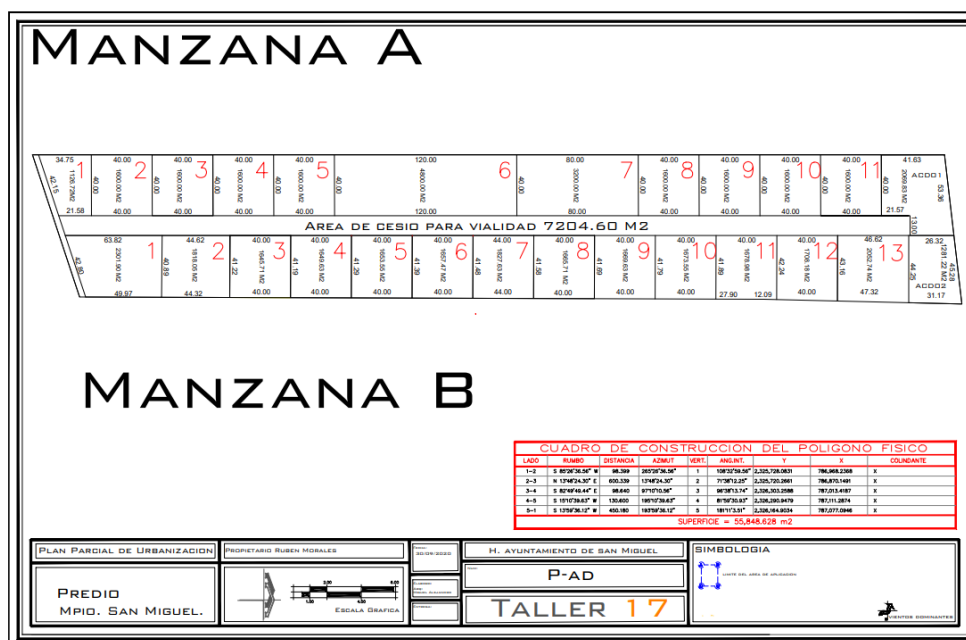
MANZANA A

34.75 1 42.15 1126.72M2 21.58
40.00 2 40.00 1600.00 M2 40.00
40.00 3 40.00 1600.00 M2 40.00
40.00 4 40.00 1600.00 M2 40.00
40.00 5 40.00 1600.00 M2 40.00
120.00 6 40.00 4800.00 M2 120.00
80.00 7 40.00 3200.00 M2 80.00
40.00 8 40.00 1600.00 M2 40.00
40.00 9 40.00 1600.00 M2 40.00
40.00 10 40.00 1600.00 M2 40.00
40.00 11 40.00 1600.00 M2 40.00
41.63 ACDO1 40.00 2069.83 M2 53.36 21.57

AREA DE CESIO PARA VIALIDAD 7204.60 M2

13.00

63.82 1 42.90 2301.90 M2 49.97
44.62 2 40.89 1818.05 M2 44.32
40.00 3 41.22 1645.71 M2 40.00
40.00 4 41.19 1649.63 M2 40.00
40.00 5 41.29 1653.55 M2 40.00
40.00 6 41.39 1657.47 M2 40.00
44.00 7 41.48 1827.63 M2 44.00
40.00 8 41.58 1665.71 M2 40.00
40.00 9 41.69 1669.63 M2 40.00
40.00 10 41.79 1673.55 M2 40.00
40.00 11 41.89 1678.06 M2 27.90 12.09
40.00 12 42.24 1708.16 M2 40.00
46.62 13 43.16 2052.74 M2 47.32
26.32 ACDO2 44.26 1281.22 M2 45.38 31.17

MANZANA B

CUADRO DE CONSTRUCCION DEL POLIGONO FISICO

| LADO | RUMBO | DISTANCIA | AZIMUT | VERT. | ANG.INT. | Y | X | COLINDANTE |
|---|---|---|---|---|---|---|---|---|
| 1—2 | S 85°26'36.56" W | 98.399 | 265°26'36.56" | 1 | 108°32'59.56" | 2,325,726.0831 | 786,968.2368 | X |
| 2—3 | N 13°46'24.30" E | 600.339 | 13°46'24.30" | 2 | 71°39'12.25" | 2,325,720.2661 | 786,870.1491 | X |
| 3—4 | S 82°49'49.44" E | 98.640 | 97°10'10.56" | 3 | 96°36'13.74" | 2,326,303.2586 | 787,013.4187 | X |
| 4—5 | S 16°10'39.63" W | 130.600 | 196°10'39.63" | 4 | 81°59'30.93" | 2,326,290.9479 | 787,111.2874 | X |
| 5—1 | S 13°59'36.12" W | 450.180 | 193°59'36.12" | 5 | 181°11'3.31" | 2,326,164.9034 | 787,077.0946 | X |

SUPERFICIE = 55,848.628 m2

PLAN PARCIAL DE URBANIZACION
PROPIETARIO RUBEN MORALES
30/04/2020
H. AYUNTAMIENTO DE SAN MIGUEL
SIMBOLOGIA
PREDIO
MPIO. SAN MIGUEL.
0.00 4.50 1.50 6.00
ESCALA GRAFICA
P-AD
TALLER 17
LIMITE DEL AREA DE URBANIZACION
VIENTOS DOMINANTES